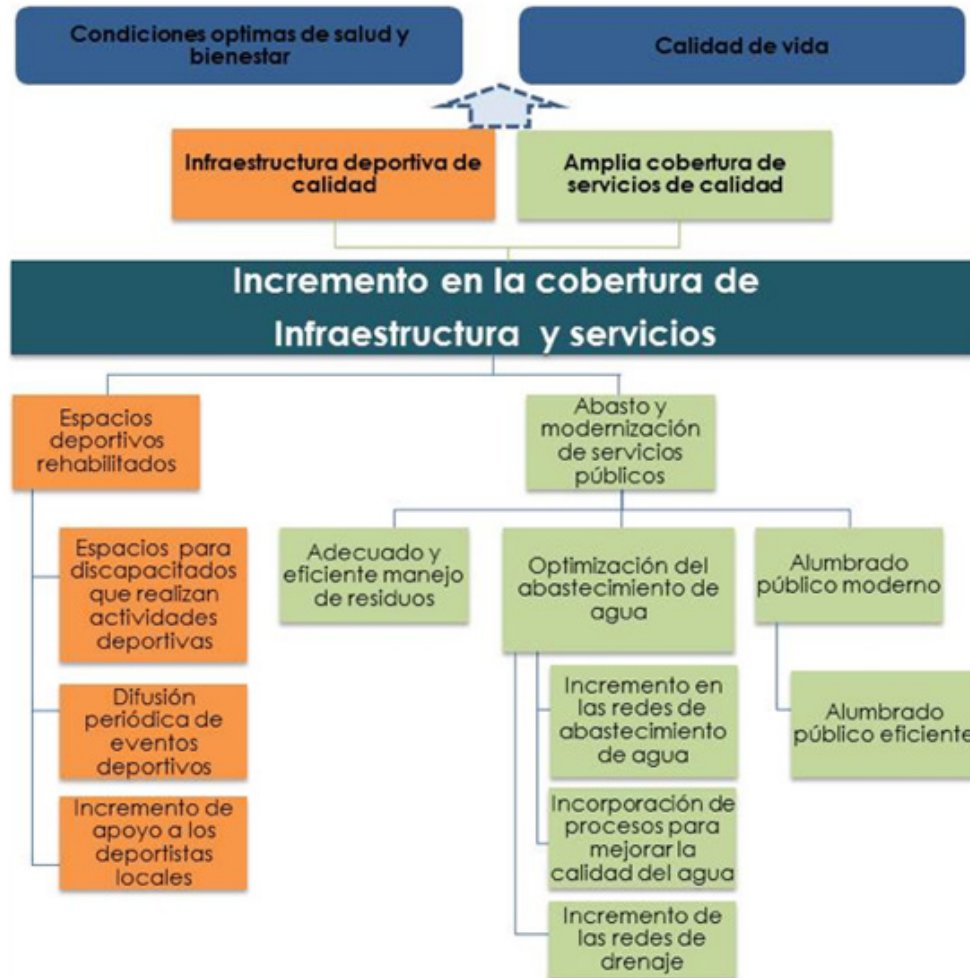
Condiciones optimas de salud y bienestar

Calidad de vida

Infraestructura deportiva de calidad

Amplia cobertura de servicios de calidad

Incremento en la cobertura de Infraestructura y servicios

Espacios deportivos rehabilitados

Abasto y modernización de servicios públicos

Espacios para discapacitados que realizan actividades deportivas

Difusión periódica de eventos deportivos

Incremento de apoyo a los deportistas locales

Adecuado y eficiente manejo de residuos

Optimización del abastecimiento de agua

Alumbrado público moderno

Incremento en las redes de abastecimiento de agua

Incorporación de procesos para mejorar la calidad del agua

Incremento de las redes de drenaje

Alumbrado público eficiente